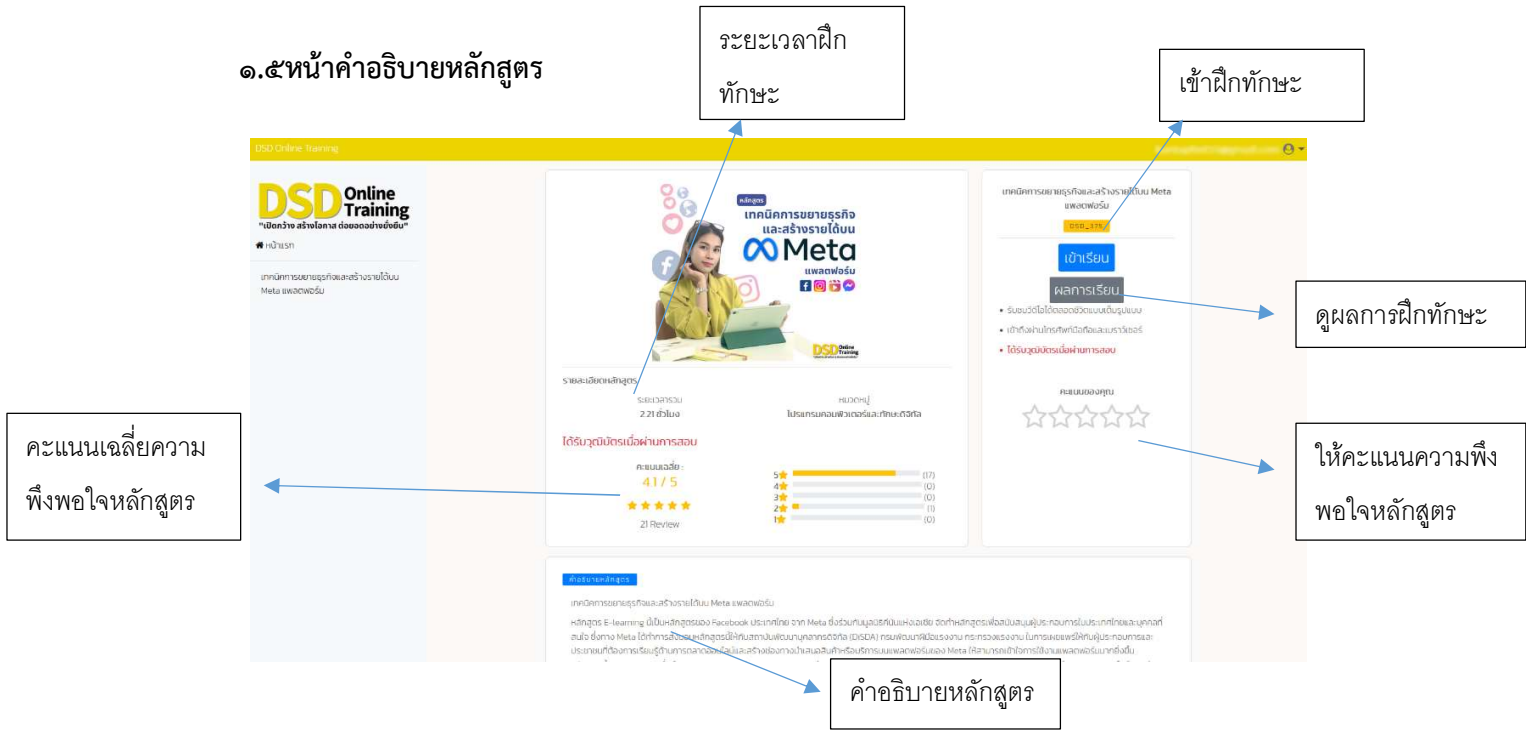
๑.๕หน้าคำอธิบายหลักสูตร

ระยะเวลาฝึกทักษะ

เข้าฝึกทักษะ

DSD Online Training

DSD Online Training
"เปิดกว้าง สร้างโอกาส ต่อยอดอย่างยั่งยืน"

หน้าแรก

เทคนิคการขยายธุรกิจและสร้างรายได้บน Meta แพลตฟอร์ม

หลักสูตร
เทคนิคการขยายธุรกิจ
และสร้างรายได้บน
Meta
แพลตฟอร์ม

DSD Online Training

รายละเอียดหลักสูตร

ระยะเวลารวม
2.21 ชั่วโมง

หมวดหมู่
โปรแกรมคอมพิวเตอร์และทักษะดิจิทัล

ได้รับวุฒิบัตรเมื่อผ่านการสอบ

คะแนนเฉลี่ย :
4.1 / 5

21 Review

| 5 | (17) |
|---|---|
| 4 | (0) |
| 3 | (0) |
| 2 | (1) |
| 1 | (0) |

เทคนิคการขยายธุรกิจและสร้างรายได้บน Meta แพลตฟอร์ม

DSD_375

เข้าเรียน

ผลการเรียน

• รับชมวิดีโอได้ตลอดชีวิตแบบเต็มรูปแบบ
• เข้าถึงผ่านโทรศัพท์มือถือและเบราว์เซอร์
• ได้รับวุฒิบัตรเมื่อผ่านการสอบ

คะแนนของคุณ

ดูผลการฝึกทักษะ

คะแนนเฉลี่ยความพึงพอใจหลักสูตร

ให้คะแนนความพึงพอใจหลักสูตร

คำอธิบายหลักสูตร

เทคนิคการขยายธุรกิจและสร้างรายได้บน Meta แพลตฟอร์ม

หลักสูตร E-learning นี้เป็นหลักสูตรของ Facebook ประเทศไทย จาก Meta ซึ่งร่วมกับมูลนิธิศึกษาพัฒน์แห่งเอเชีย จัดทำหลักสูตรเพื่อสนับสนุนผู้ประกอบการในประเทศไทยและบุคคลที่สนใจ ซึ่งทาง Meta ได้ทำการส่งมอบหลักสูตรนี้ให้กับสถาบันพัฒนาบุคลากรดิจิทัล (DISDA) กรมพัฒนาฝีมือแรงงาน กระทรวงแรงงาน ในการเผยแพร่ให้กับผู้ประกอบการและประชาชนที่ต้องการเรียนรู้ด้านการตลาดออนไลน์และสร้างช่องทางนำเสนอสินค้าหรือบริการบนแพลตฟอร์มของ Meta ให้สามารถเข้าใจการใช้งานแพลตฟอร์มมากยิ่งขึ้น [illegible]

คำอธิบายหลักสูตร